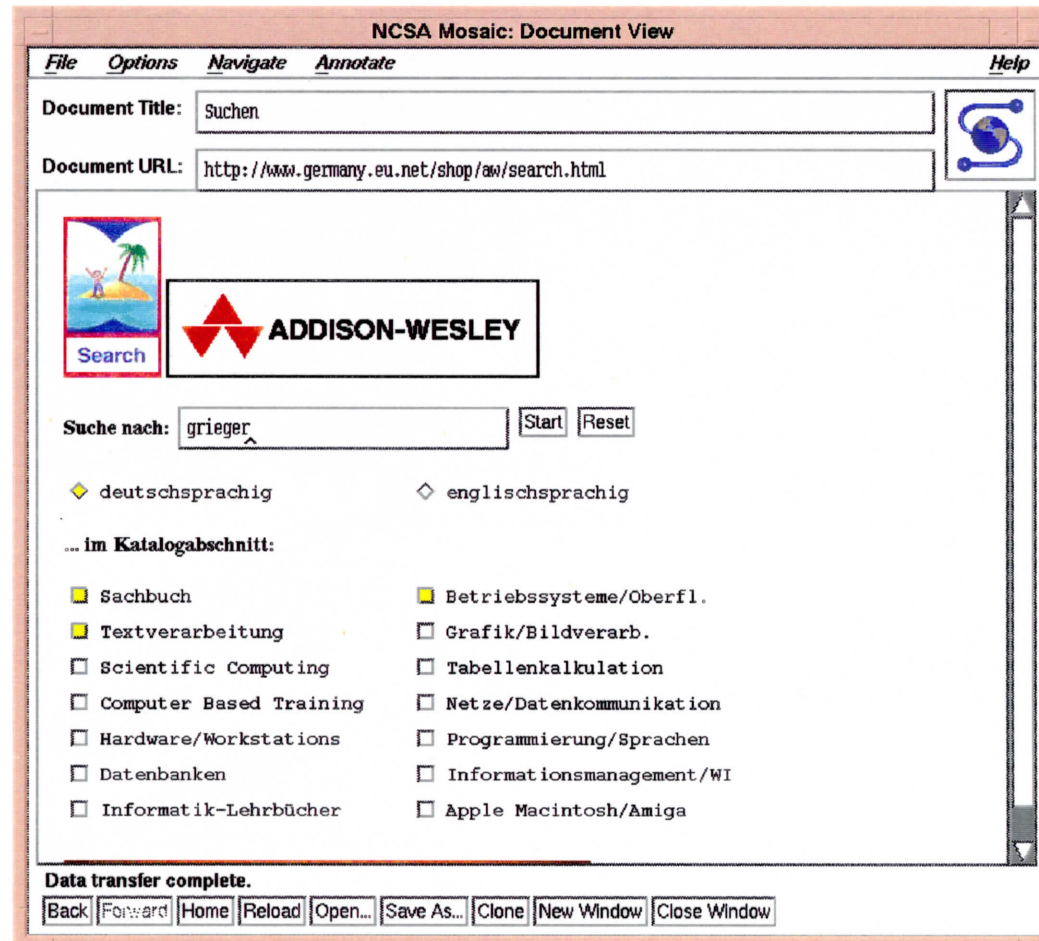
NCSA Mosaic: Document View

File Options Navigate Annotate Help

Document Title: Suchen

Document URL: http://www.germany.eu.net/shop/aw/search.html

Search

ADDISON-WESLEY

Suche nach: grieger Start Reset

deutschsprachig englischsprachig

... im Katalogabschnitt:

Sachbuch
Textverarbeitung
Scientific Computing
Computer Based Training
Hardware/Workstations
Datenbanken
Informatik-Lehrbücher

Betriebssysteme/Oberfl.
Grafik/Bildverarb.
Tabellenkalkulation
Netze/Datenkommunikation
Programmierung/Sprachen
Informationsmanagement/WI
Apple Macintosh/Amiga

Data transfer complete.

Back Forward Home Reload Open... Save As... Clone New Window Close Window